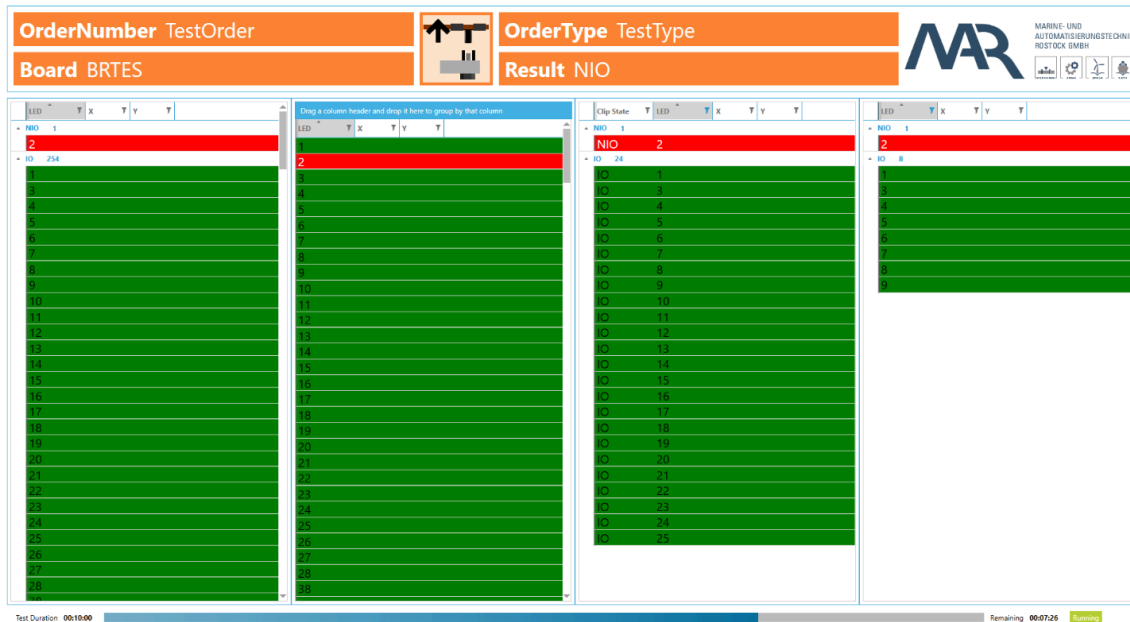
OrderNumber TestOrder

Board BRTES

OrderType TestType

Result NIO

MAR

MARINE- UND AUTOMATISIERUNGSTECHNI ROSTOCK GMBH

| LED | X | Y |
|---|---|---|
| NIO 1 | | |
| 2 | | |
| IO 254 | | |
| 1 | | |
| 3 | | |
| 4 | | |
| 5 | | |
| 6 | | |
| 7 | | |
| 8 | | |
| 9 | | |
| 10 | | |
| 11 | | |
| 12 | | |
| 13 | | |
| 14 | | |
| 15 | | |
| 16 | | |
| 17 | | |
| 18 | | |
| 19 | | |
| 20 | | |
| 21 | | |
| 22 | | |
| 23 | | |
| 24 | | |
| 25 | | |
| 26 | | |
| 27 | | |
| 28 | | |

Drag a column header and drop it here to group by that column

| LED | X | Y |
|---|---|---|
| 1 | | |
| 2 | | |
| 3 | | |
| 4 | | |
| 5 | | |
| 6 | | |
| 7 | | |
| 8 | | |
| 9 | | |
| 10 | | |
| 11 | | |
| 12 | | |
| 13 | | |
| 14 | | |
| 15 | | |
| 16 | | |
| 17 | | |
| 18 | | |
| 19 | | |
| 20 | | |
| 21 | | |
| 22 | | |
| 23 | | |
| 24 | | |
| 25 | | |
| 26 | | |
| 27 | | |
| 28 | | |
| 38 | | |

| Clip State | LED | X | Y |
|---|---|---|---|
| NIO 1 | | | |
| NIO | 2 | | |
| IO 24 | | | |
| IO | 1 | | |
| IO | 3 | | |
| IO | 4 | | |
| IO | 5 | | |
| IO | 6 | | |
| IO | 7 | | |
| IO | 8 | | |
| IO | 9 | | |
| IO | 10 | | |
| IO | 11 | | |
| IO | 12 | | |
| IO | 13 | | |
| IO | 14 | | |
| IO | 15 | | |
| IO | 16 | | |
| IO | 17 | | |
| IO | 18 | | |
| IO | 19 | | |
| IO | 20 | | |
| IO | 21 | | |
| IO | 22 | | |
| IO | 23 | | |
| IO | 24 | | |
| IO | 25 | | |

| LED | X | Y |
|---|---|---|
| NIO 1 | | |
| 2 | | |
| IO 8 | | |
| 1 | | |
| 3 | | |
| 4 | | |
| 5 | | |
| 6 | | |
| 7 | | |
| 8 | | |
| 9 | | |

Test Duration 00:10:00 Remaining 00:07:26 Running